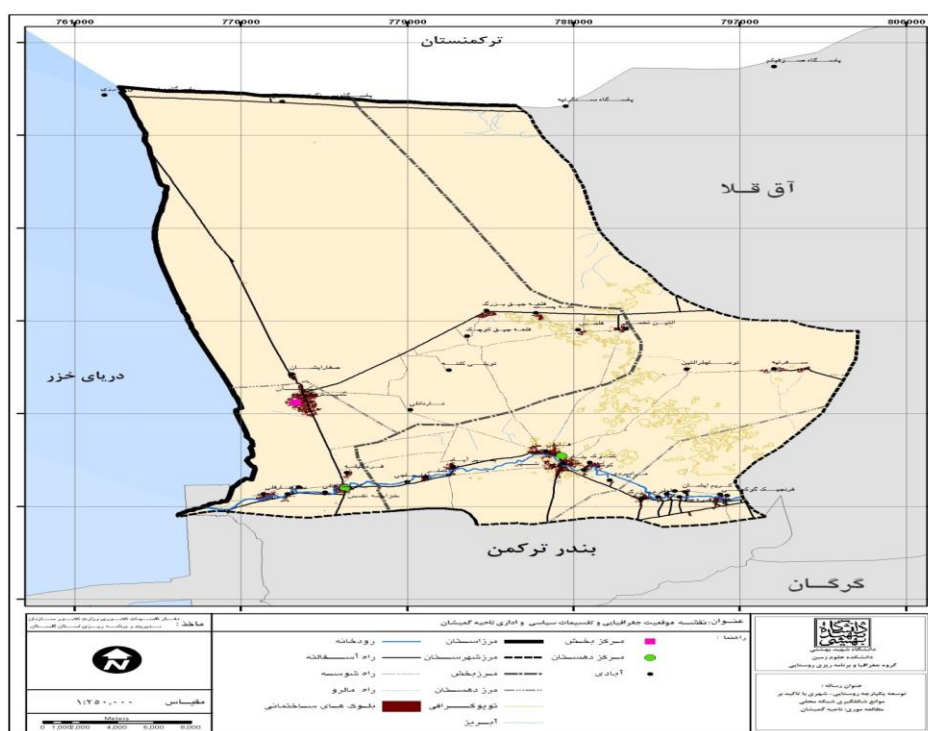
761000
770000
779000
788000
797000
806000

ترکمنستان
آق قلا
دریای خزر
بندر ترکمن
گرگان

عنوان: نقشه موقعیت جغرافیایی و تقسیمات سیاسی و اداری ناحیه گمیشان

راهنما :

| | | |
|---|---|---|
| مرکز بخش | مرزاستان | رودخانه |
| مرکز دهستان | مرزشهرستان | راه آسفالته |
| آبادی | مرزبخش | راه شوسه |
| | مرز دهستان | راه مالرو |
| | توپوگرافی | بلوک های ساختمانی |
| | | آبریز |

مآخذ :
دفتر نقشه های کاربری اراضی سازمان مدیریت و برنامه ریزی استان گلستان

مقیاس ۱:۲۵۰،۰۰۰

Meters
0 1,000 2,000 4,000 6,000 8,000

دانشگاه شهید بهشتی
دانشکده علوم زمین
گروه جغرافیا و برنامه ریزی روستایی

عنوان رساله :
توسعه یکپارچه روستایی - شهری با تاکید بر موانع شکل گیری شبکه محلی
مطالعه موردی: ناحیه گمیشان